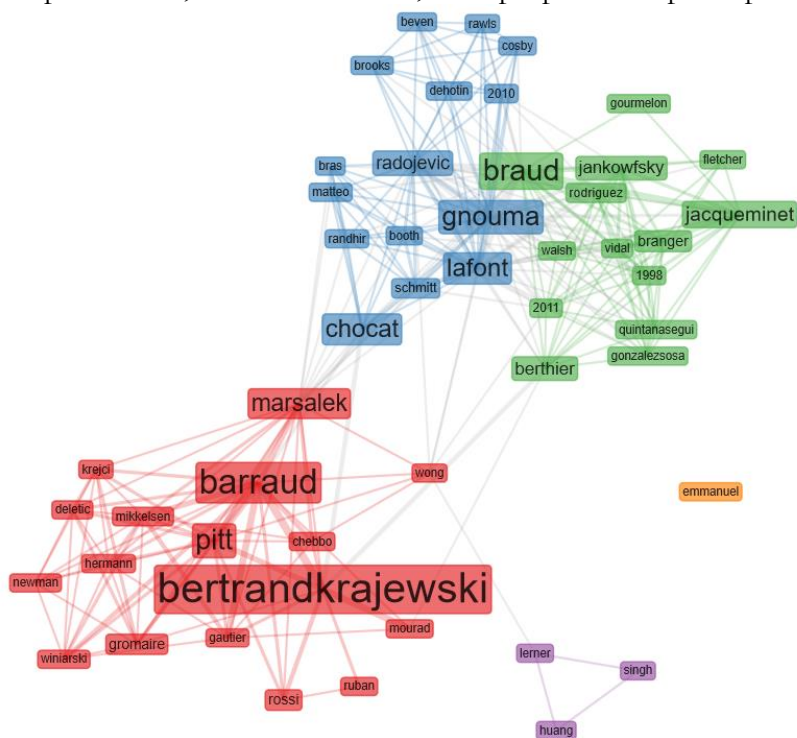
beven
rawls
cosby
brooks
dehotin
2010
gourmelon
bras
radojevic
braud
jankowfsky
fletcher
matteo
rodriguez
gnouma
jacqueminet
randhir
booth
walsh
vidal
branger
lafont
1998
schmitt
2011
chocat
quintanasegui
gonzalezsosa
berthier
marsalek
krejci
wong
barraud
emmanuel
deletic
mikkelsen
pitt
chebbo
hermann
newman
bertrandkrajewski
gromaire
gautier
mourad
winiarski
lerner
singh
rossi
ruban
huang